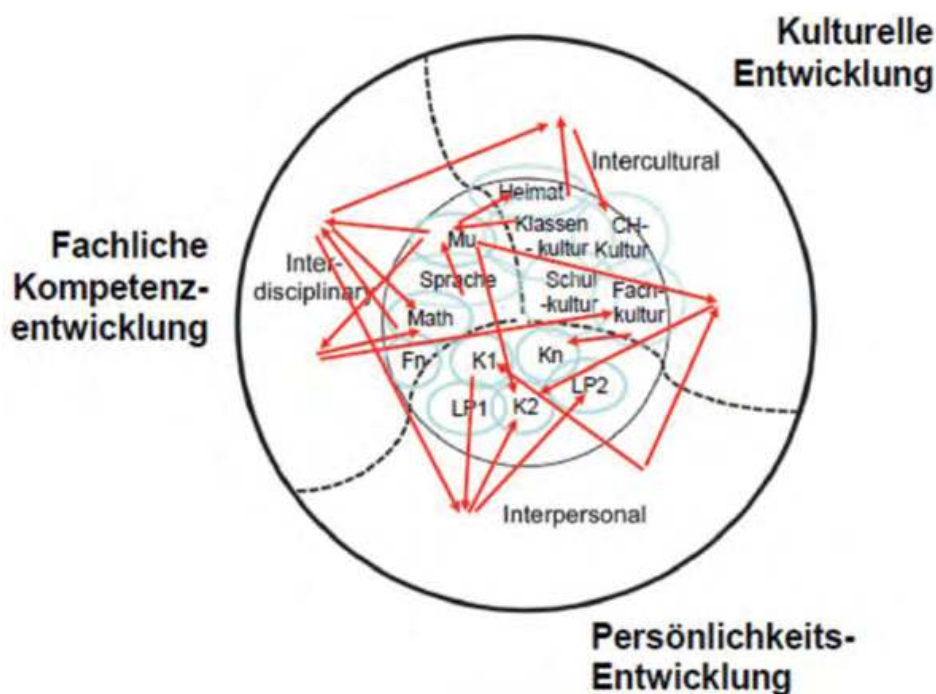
Kulturelle Entwicklung

Fachliche Kompetenzentwicklung

Intercultural

Heimat

Klassen - kultur

CH-Kultur

Mu

Interdisciplinary

Sprache

Schul -kultur

Fachkultur

Math

Fn

K1

Kn

LP2

LP1

K2

Interpersonal

Persönlichkeits-Entwicklung